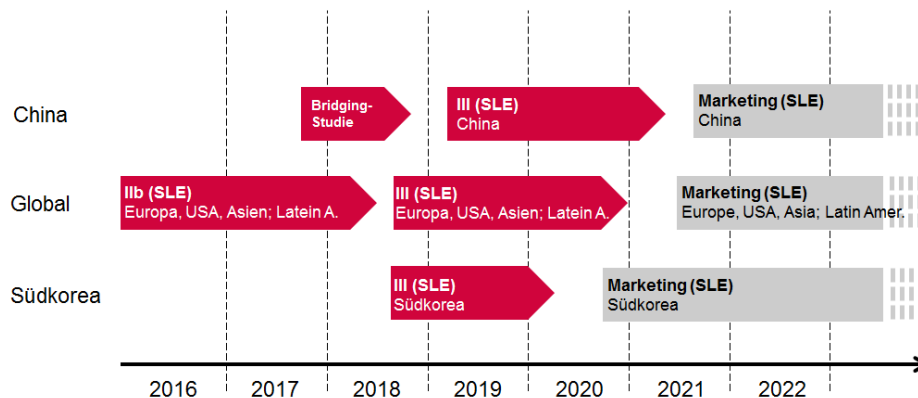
China

Bridging-Studie

III (SLE)
China

Marketing (SLE)
China

Global

IIb (SLE)
Europa, USA, Asien; Latein A.

III (SLE)
Europa, USA, Asien; Latein A.

Marketing (SLE)
Europe, USA, Asia; Latin Amer.

Südkorea

III (SLE)
Südkorea

Marketing (SLE)
Südkorea

2016 2017 2018 2019 2020 2021 2022